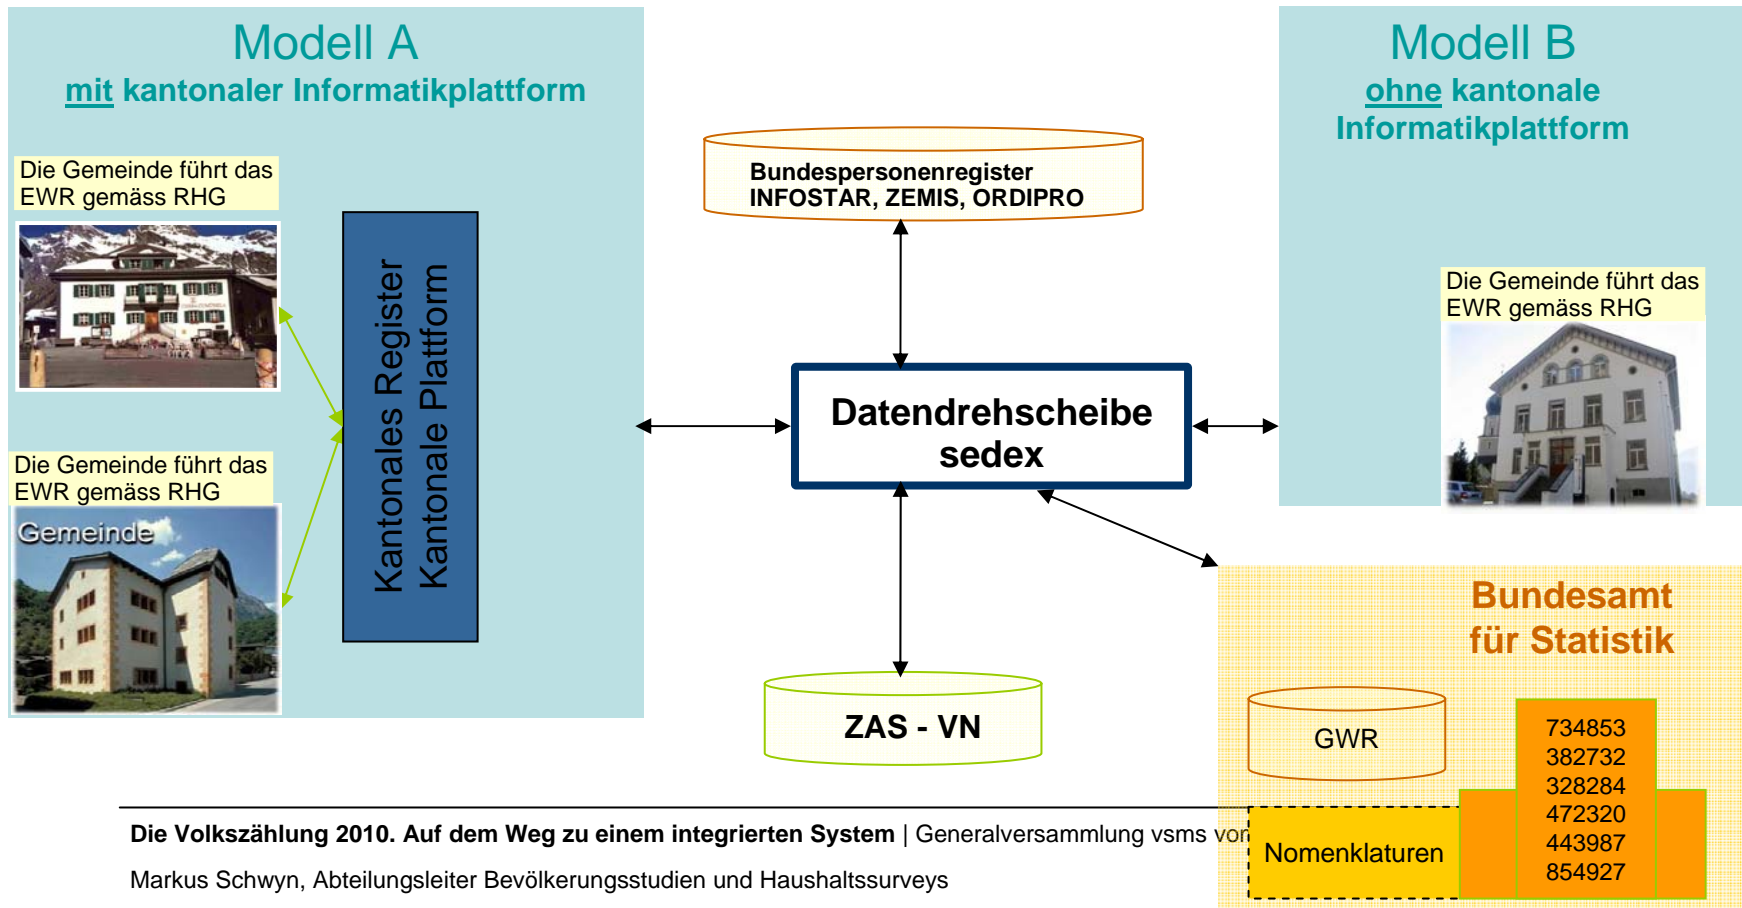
Modell A
mit kantonaler Informatikplattform

Die Gemeinde führt das EWR gemäss RHG

Die Gemeinde führt das EWR gemäss RHG

Gemeinde

Kantonales Register
Kantonale Plattform

Bundespersonenregister
INFOSTAR, ZEMIS, ORDIPRO

Datendrehscheibe
sedex

ZAS - VN

Modell B
ohne kantonale Informatikplattform

Die Gemeinde führt das EWR gemäss RHG

Bundesamt für Statistik

GWR

734853
382732
328284
472320
443987
854927

Nomenklaturen

Die Volkszählung 2010. Auf dem Weg zu einem integrierten System | Generalversammlung vsms vor

Markus Schwyn, Abteilungsleiter Bevölkerungsstudien und Haushaltssurveys